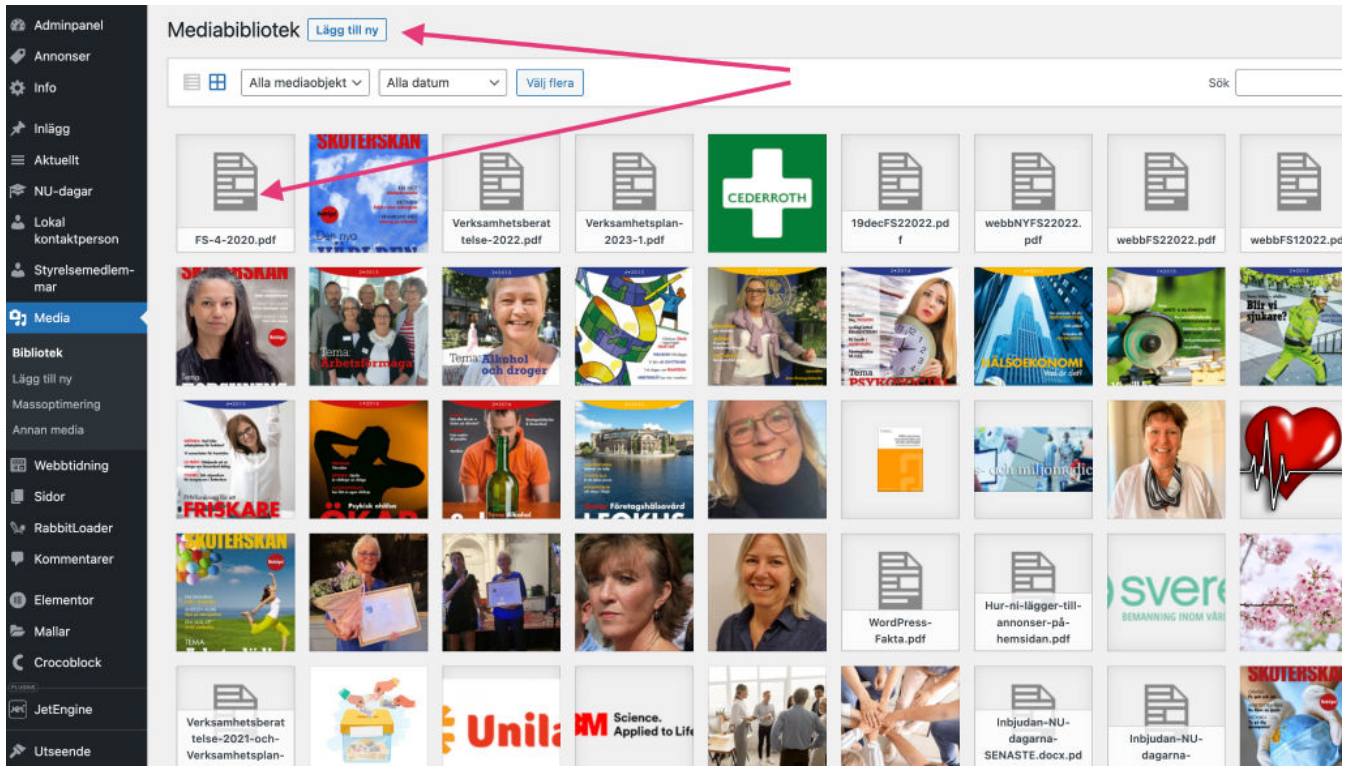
Adminpanel
Annonser
Info
Inlägg
Aktuellt
NU-dagar
Lokal kontaktperson
Styrelsemedlemmar
Media
Bibliotek
Lägg till ny
Massoptimering
Annan media
Webbtidning
Sidor
RabbitLoader
Kommentarer
Elementor
Mallar
Crocoblock
PLUGINS
JetEngine
Utseende

Mediabibliotek Lägg till ny

Alla mediaobjekt Alla datum Välj flera Sök

SKOTERSKAN
FS-4-2020.pdf
Verksamhetsberattelse-2022.pdf
Verksamhetsplan-2023-1.pdf
CEDERROTH
19decFS22022.pdf
webbNYFS22022.pdf
webbFS22022.pdf
webbFS12022.pdf
Tema Arbetsförmåga
Tema Alkohol och droger
Tema PSYKO
HÄLSOEKONOMI
Blir vi sjukare?
FRISKARE
Psykisk ohälsa ÖKAR
Företagshälsovård
och miljon
SKOTERSKAN
Tema
WordPress-Fakta.pdf
Hur-ni-lägger-till-annonser-på-hemsidan.pdf
svere
BEMANNING INOM VÅR
Verksamhetsberattelse-2021-och-Verksamhetsplan-
Unila
3M Science. Applied to Life
Inbjudan-NU-dagarna-SENASTE.docx.pd
Inbjudan-NU-dagarna-
SKOTERSKAN